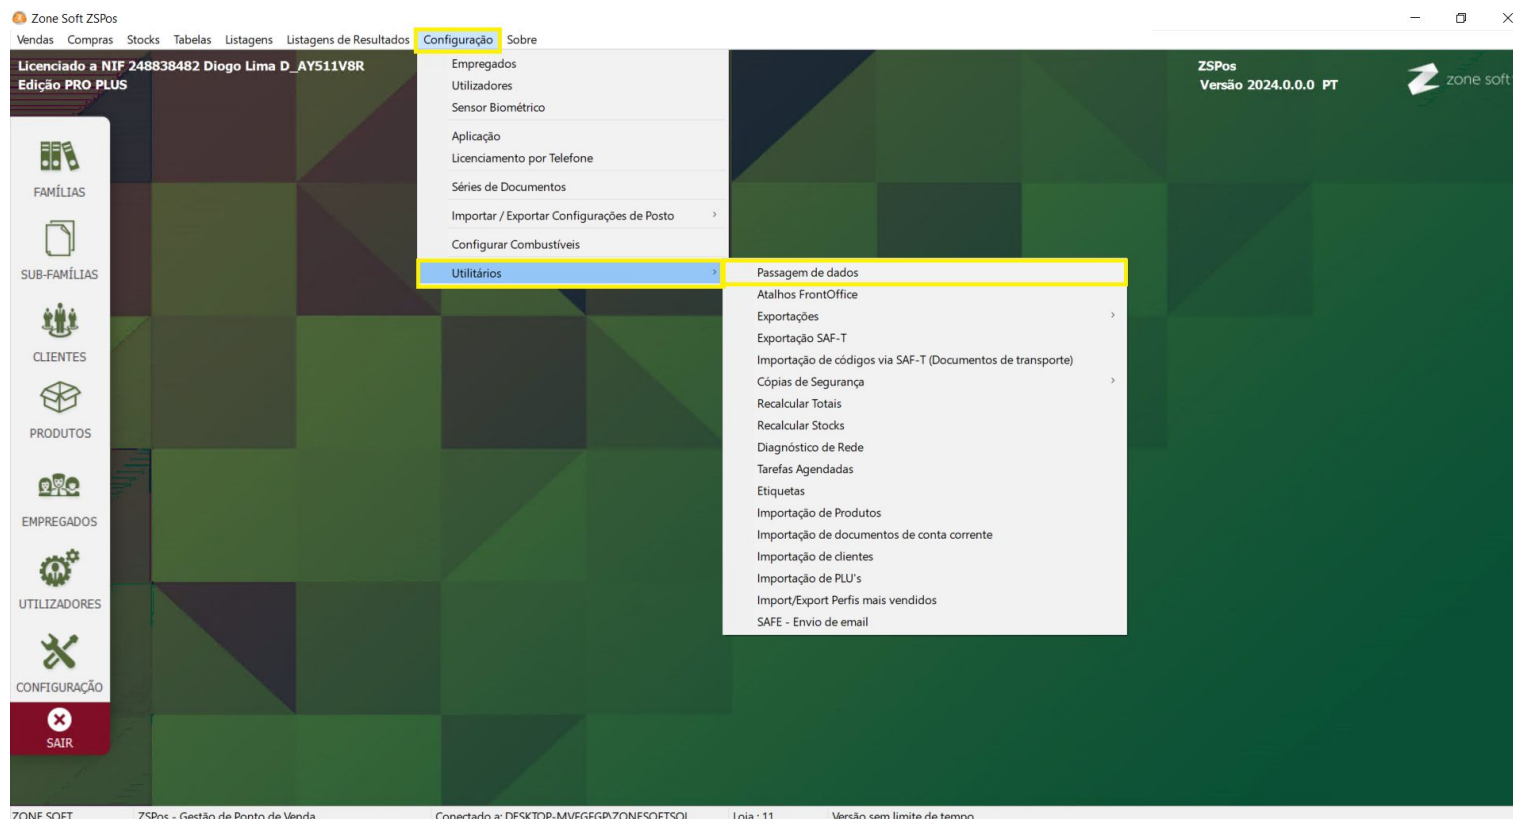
Zone Soft ZSPos

Vendas Compras Stocks Tabelas Listagens Listagens de Resultados Configuração Sobre

Licenciado a NIF 248838482 Diogo Lima D_AY511V8R
Edição PRO PLUS

ZSPos
Versão 2024.0.0.0 PT

zone soft

FAMÍLIAS
SUB-FAMÍLIAS
CLIENTES
PRODUTOS
EMPREGADOS
UTILIZADORES
CONFIGURAÇÃO
SAIR

Empregados
Utilizadores
Sensor Biométrico
Aplicação
Licenciamento por Telefone
Séries de Documentos
Importar / Exportar Configurações de Posto
Configurar Combustíveis
Utilitários

Passagem de dados
Atalhos FrontOffice
Exportações
Exportação SAF-T
Importação de códigos via SAF-T (Documentos de transporte)
Cópias de Segurança
Recalcular Totais
Recalcular Stocks
Diagnóstico de Rede
Tarefas Agendadas
Etiquetas
Importação de Produtos
Importação de documentos de conta corrente
Importação de clientes
Importação de PLU's
Import/Export Perfis mais vendidos
SAFE - Envio de email

ZONE SOFT ZSPos - Gestão de Ponto de Venda Conectado a: DESKTOP-MVEGEGP\ZONESOFTSQL Loja : 11 Versão sem limite de tempo